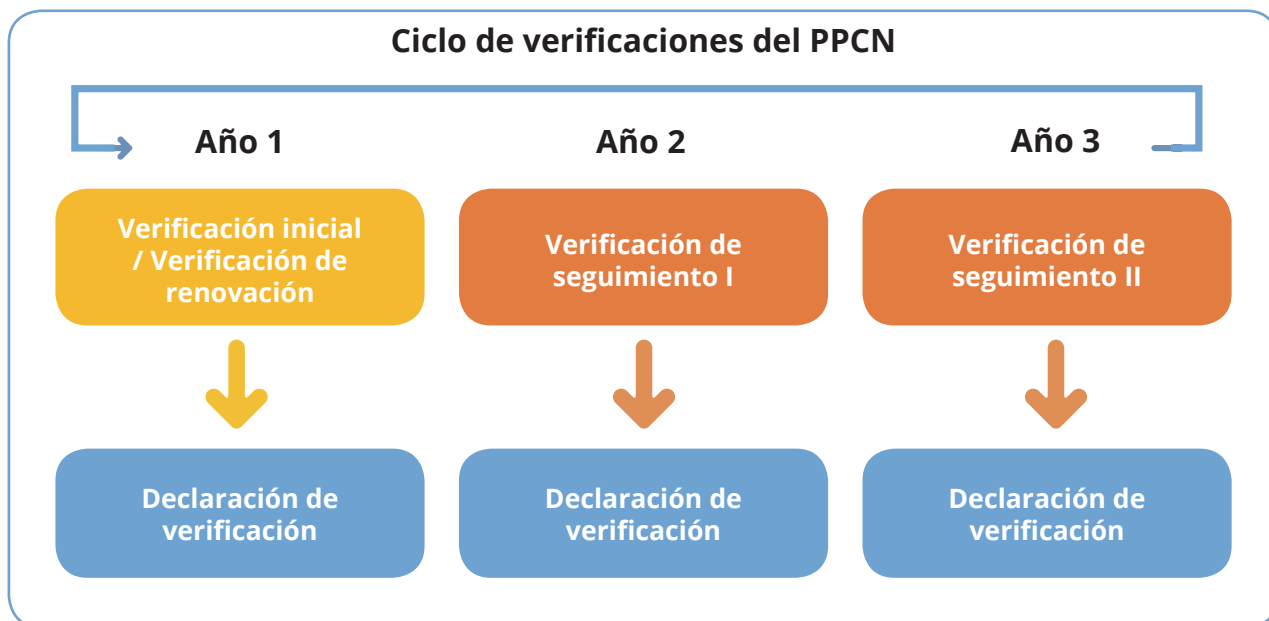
Ciclo de verificaciones del PPCN

Año 1

Año 2

Año 3

Verificación inicial / Verificación de renovación

Verificación de seguimiento I

Verificación de seguimiento II

Declaración de verificación

Declaración de verificación

Declaración de verificación